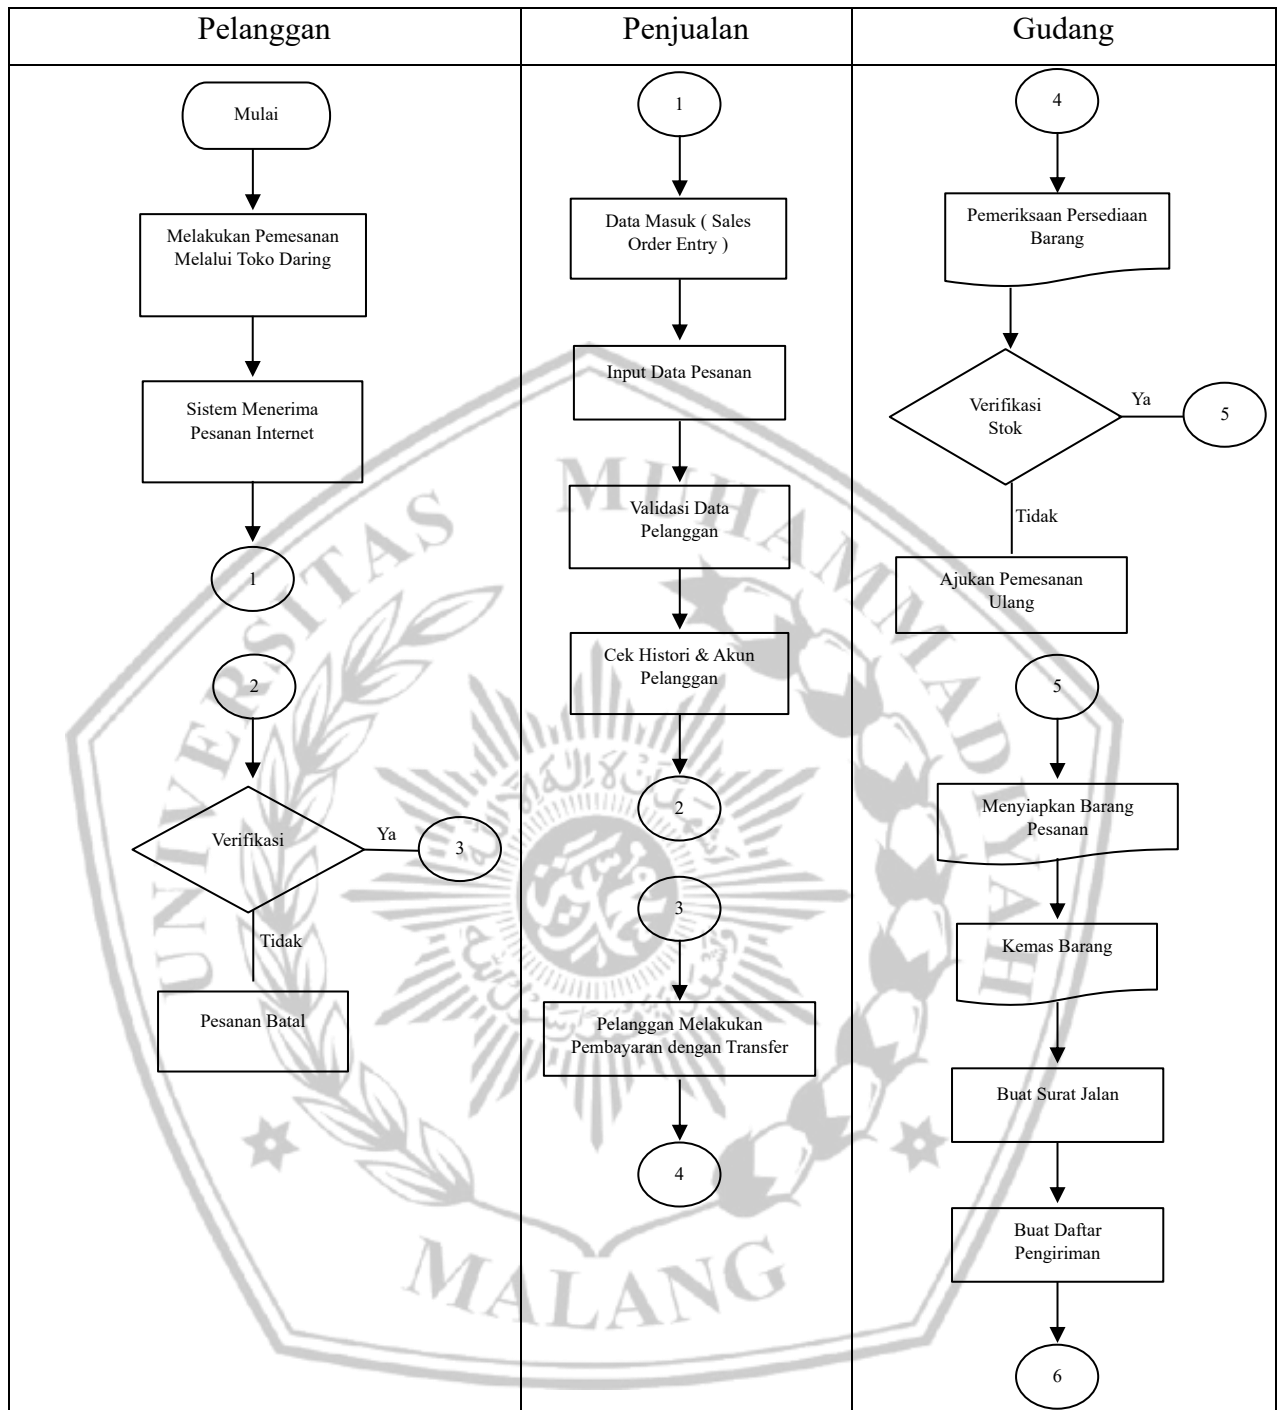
| Pelanggan | Penjualan | Gudang |
|---|---|---|
| Mulai | 1 | 4 |
| Melakukan Pemesanan Melalui Toko Daring | Data Masuk ( Sales Order Entry ) | Pemeriksaan Persediaan Barang |
| Sistem Menerima Pesanan Internet | Input Data Pesanan | Verifikasi Stok |
| 1 | Validasi Data Pelanggan | Ya |
| 2 | Cek Histori & Akun Pelanggan | 5 |
| Verifikasi | 2 | Tidak |
| Ya | 3 | Ajukan Pemesanan Ulang |
| 3 | Pelanggan Melakukan Pembayaran dengan Transfer | 5 |
| Tidak | 4 | Menyiapkan Barang Pesanan |
| Pesanan Batal | | Kemas Barang |
| | | Buat Surat Jalan |
| | | Buat Daftar Pengiriman |
| | | 6 |

UNIVERSITAS MUHAMMADIYAH MALANG